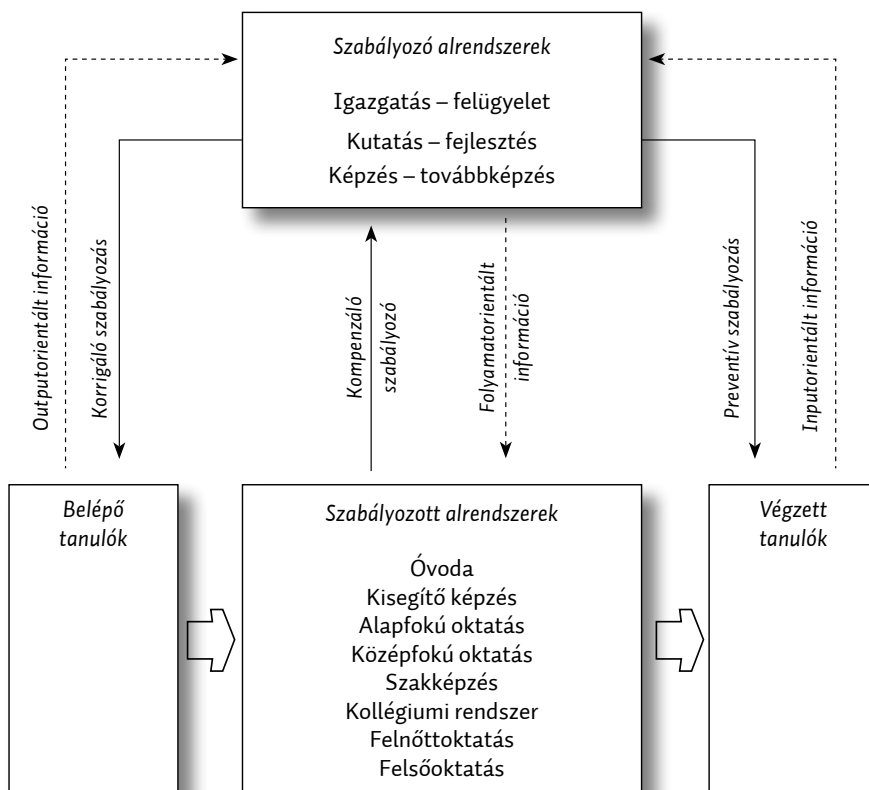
Szabályozó alrendszerek

Igazgatás – felügyelet
Kutatás – fejlesztés
Képzés – továbbképzés

Outputorientált információ

Korrigáló szabályozás

Kompenzáló szabályozó

Folyamatorientált információ

Preventív szabályozás

Inputorientált információ

Belépő tanulók

Szabályozott alrendszerek

Óvoda
Kisegítő képzés
Alapfokú oktatás
Középfokú oktatás
Szakképzés
Kollégiumi rendszer
Felnőttoktatás
Felsőoktatás

Végzett tanulók